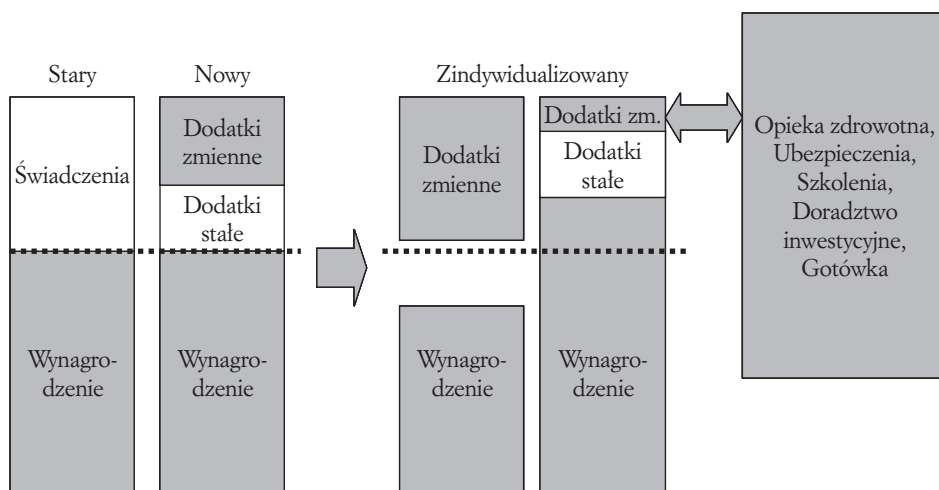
Stary

Świadczenia

Wynagrodzenie

Nowy

Dodatki zmienne

Dodatki stałe

Wynagrodzenie

Zindywidualizowany

Dodatki zmienne

Wynagrodzenie

Dodatki zm.

Dodatki stałe

Wynagrodzenie

Opieka zdrowotna, Ubezpieczenia, Szkolenia, Doradztwo inwestycyjne, Gotówka